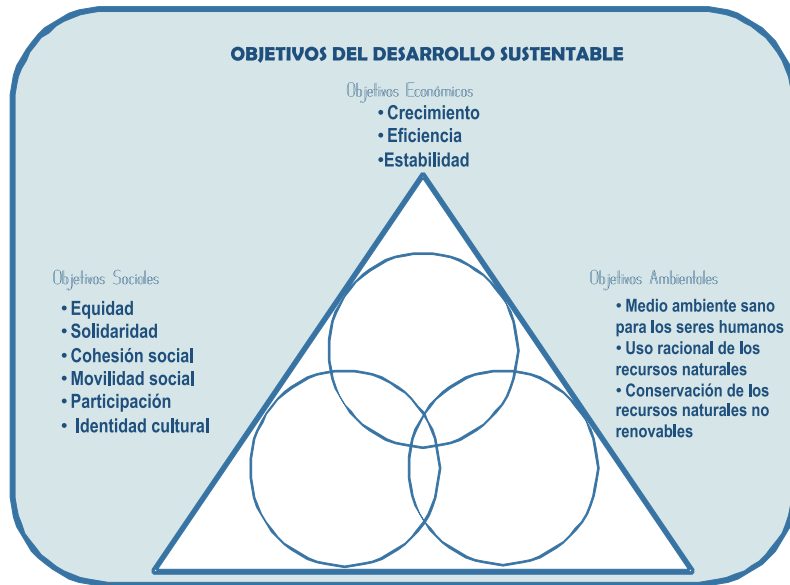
OBJETIVOS DEL DESARROLLO SUSTENTABLE

Objetivos Económicos
• Crecimiento
• Eficiencia
•Estabilidad

Objetivos Sociales
• Equidad
• Solidaridad
• Cohesión social
• Movilidad social
• Participación
• Identidad cultural

Objetivos Ambientales
• Medio ambiente sano para los seres humanos
• Uso racional de los recursos naturales
• Conservación de los recursos naturales no renovables